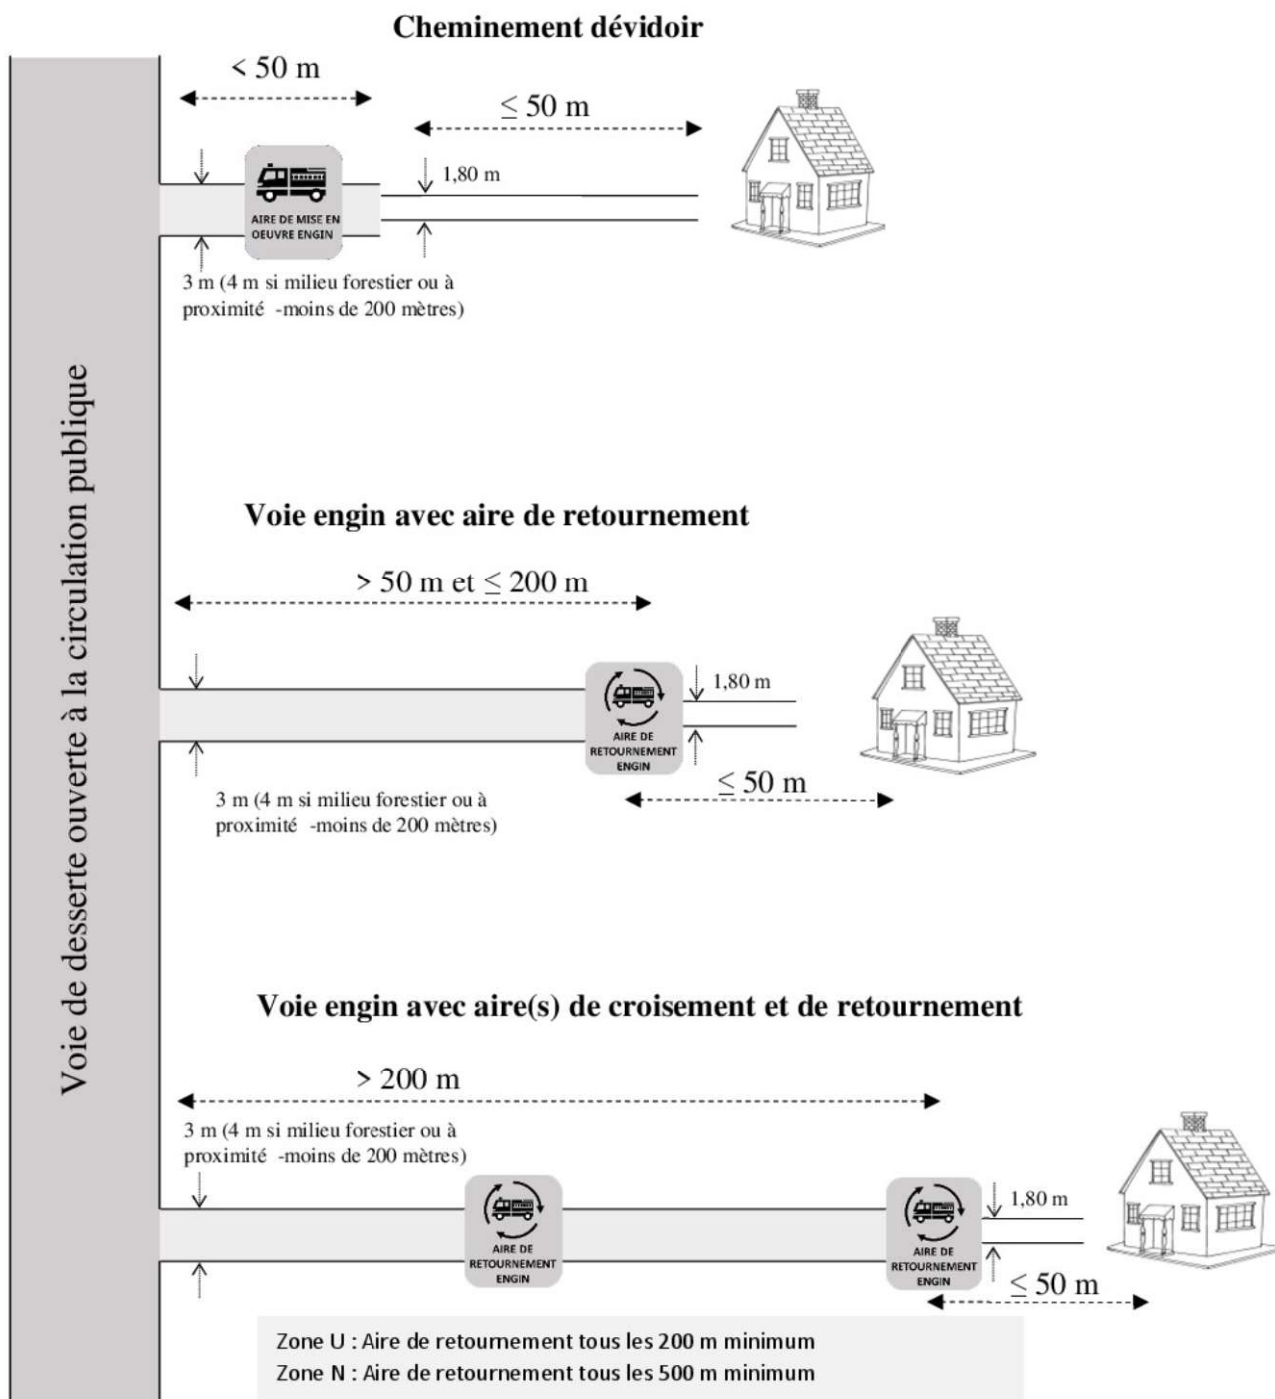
Voie de desserte ouverte à la circulation publique

Cheminement dévidoir

< 50 m

≤ 50 m

AIRE DE MISE EN OEUVRE ENGIN

1,80 m

3 m (4 m si milieu forestier ou à proximité -moins de 200 mètres)

Voie engin avec aire de retournement

> 50 m et ≤ 200 m

AIRE DE RETOURNEMENT ENGIN

1,80 m

3 m (4 m si milieu forestier ou à proximité -moins de 200 mètres)

≤ 50 m

Voie engin avec aire(s) de croisement et de retournement

> 200 m

3 m (4 m si milieu forestier ou à proximité -moins de 200 mètres)

AIRE DE RETOURNEMENT ENGIN

AIRE DE RETOURNEMENT ENGIN

1,80 m

≤ 50 m

Zone U : Aire de retournement tous les 200 m minimum
Zone N : Aire de retournement tous les 500 m minimum